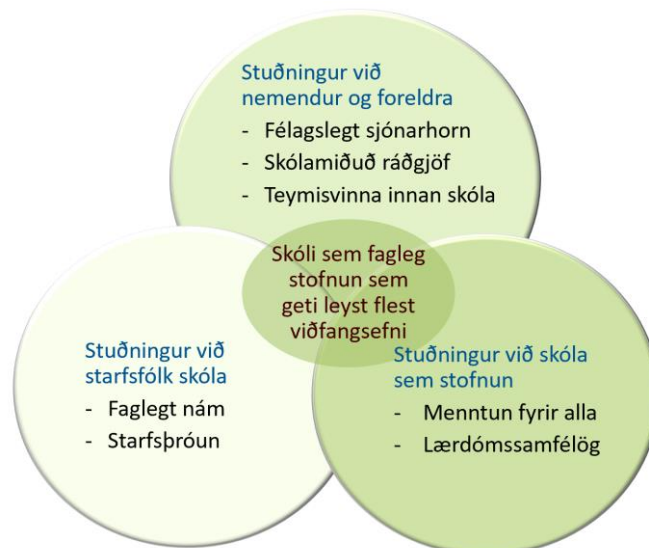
Stuðningur við nemendur og foreldra
- Félagslegt sjónarhorn
- Skólamiðuð ráðgjöf
- Teymisvinna innan skóla

Skóli sem fagleg stofnun sem geti leyst flest viðfangsefni

Stuðningur við starfsfólk skóla
- Faglegt nám
- Starfsþróun

Stuðningur við skóla sem stofnun
- Menntun fyrir alla
- Lærdómssamfélög